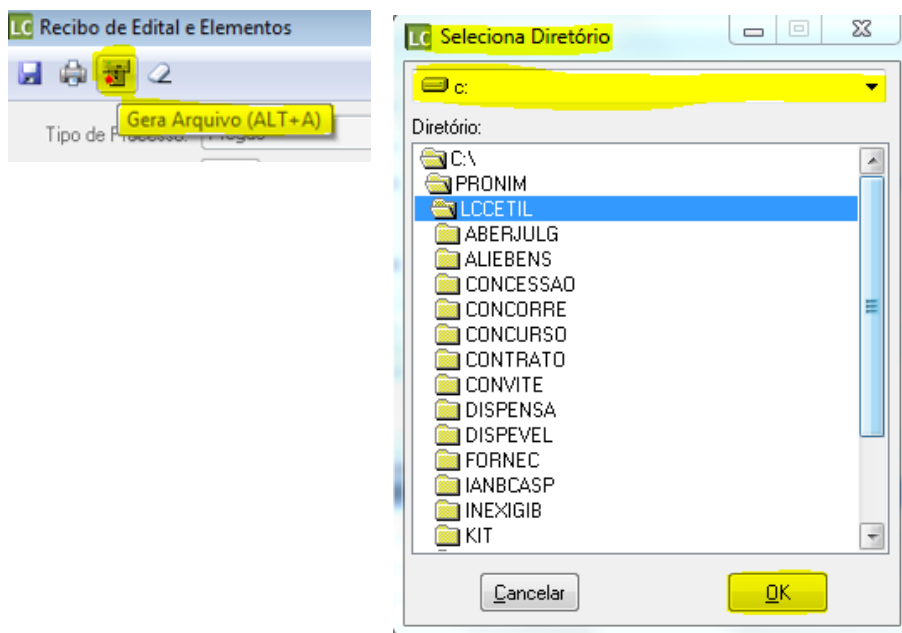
LC Recibo de Edital e Elementos

Gera Arquivo (ALT+A)

Tipo de Processo: Pregão

LC Seleciona Diretório

c:

Diretório:

C:\
PRONIM
LCCETIL
ABERJULG
ALIEBENS
CONCESSAO
CONCORRE
CONCURSO
CONTRATO
CONVITE
DISPENSA
DISPEVEL
FORNEC
IANBCASP
INEXIGIB
KIT

Cancelar

OK